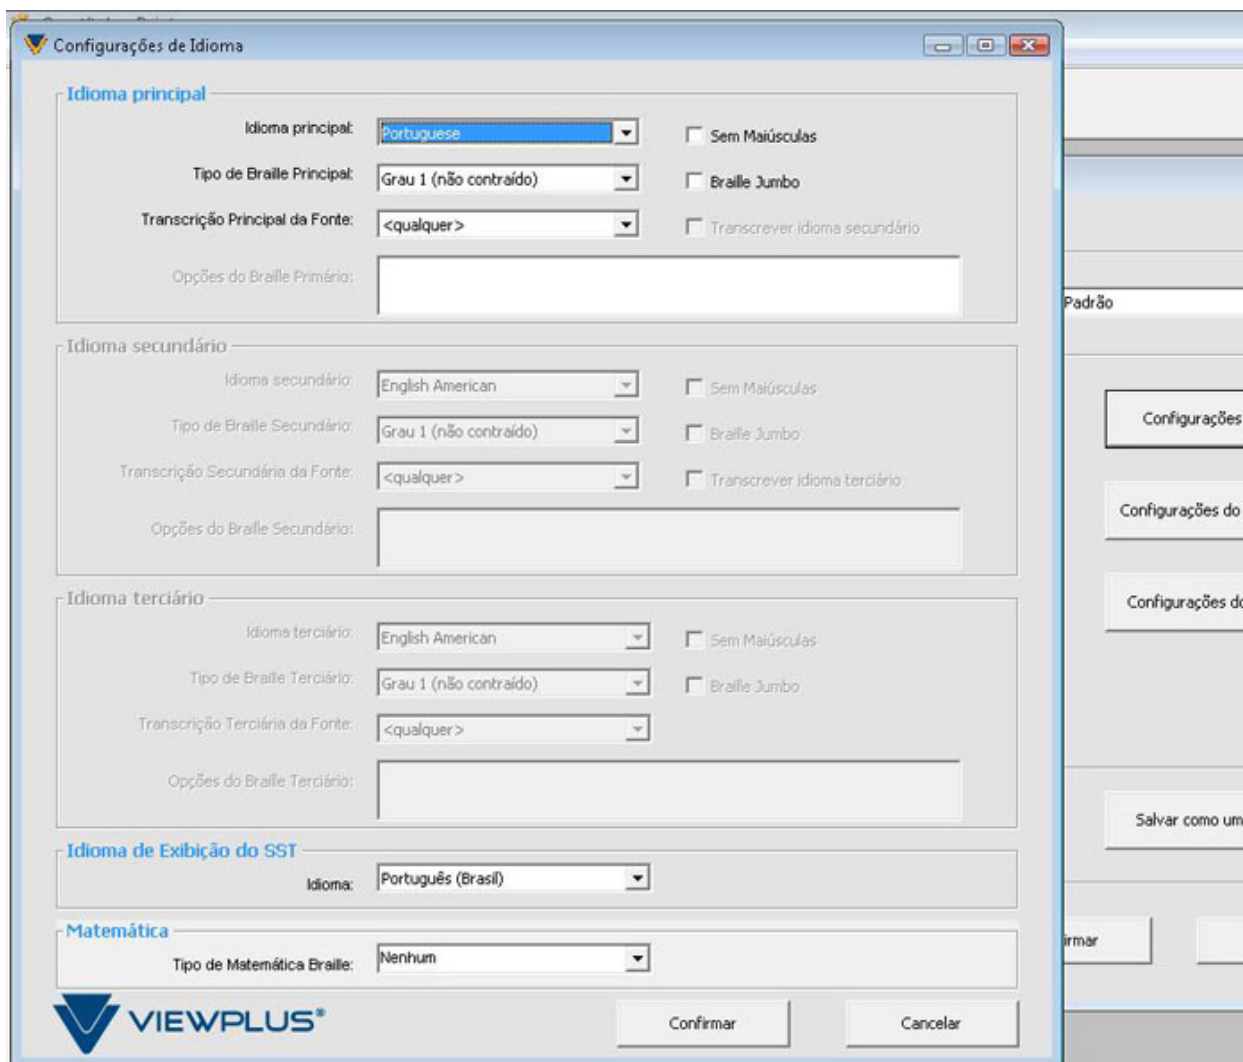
Configurações de Idioma

Idioma principal

Idioma principal: Portuguese
Sem Maiúsculas

Tipo de Braille Principal: Grau 1 (não contraído)
Braille Jumbo

Transcrição Principal da Fonte: <qualquer>
Transcrever idioma secundário

Opções do Braille Primário:

Idioma secundário

Idioma secundário: English American
Sem Maiúsculas

Tipo de Braille Secundário: Grau 1 (não contraído)
Braille Jumbo

Transcrição Secundária da Fonte: <qualquer>
Transcrever idioma terciário

Opções do Braille Secundário:

Idioma terciário

Idioma terciário: English American
Sem Maiúsculas

Tipo de Braille Terciário: Grau 1 (não contraído)
Braille Jumbo

Transcrição Terciária da Fonte: <qualquer>

Opções do Braille Terciário:

Idioma de Exibição do SST

Idioma: Português (Brasil)

Matemática

Tipo de Matemática Braille: Nenhum

VIEWPLUS®

Confirmar

Cancelar

Padrão

Configurações

Configurações do

Configurações do

Salvar como um

irmar